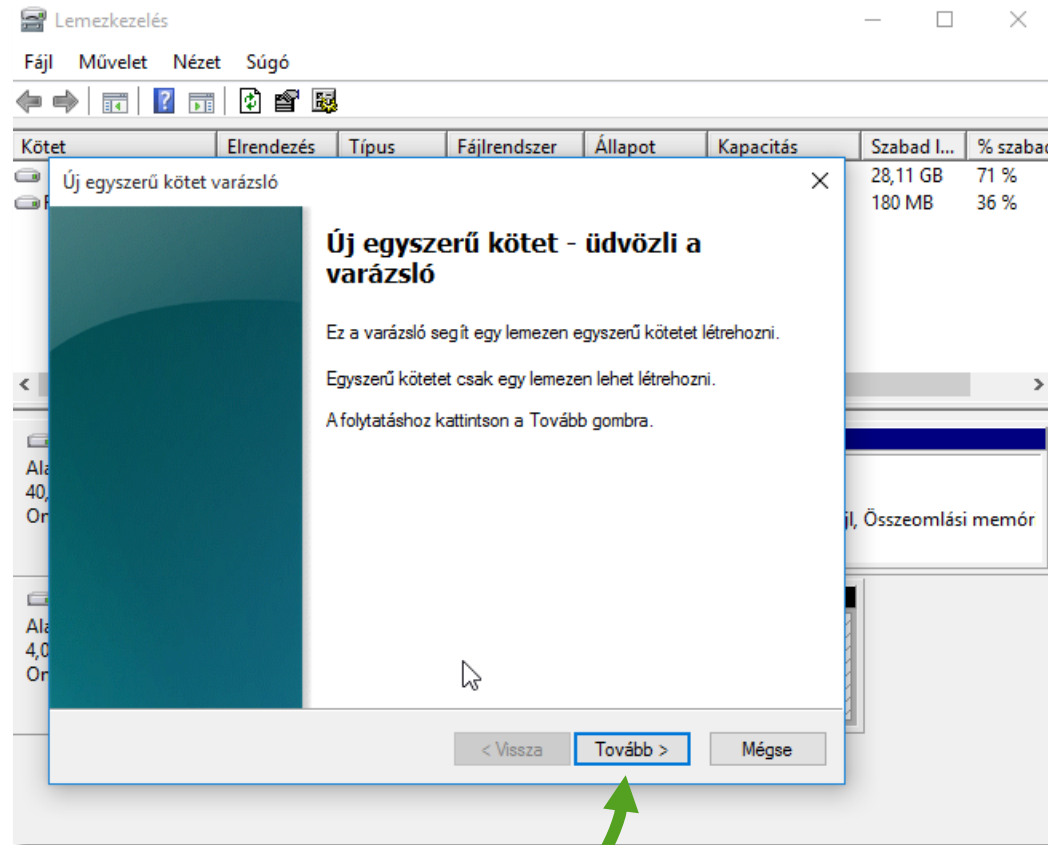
Lemezkezelés

Fájl Művelet Nézet Súgó

| Kötet | Elrendezés | Típus | Fájlrendszer | Állapot | Kapacitás | Szabad l... | % szabad |
|---|---|---|---|---|---|---|---|
| | | | | | | 28,11 GB | 71 % |
| | | | | | | 180 MB | 36 % |

Ala
40,
On

jl, Összeomlási memór

Ala
4,0
On

Új egyszerű kötet varázsló

Új egyszerű kötet - üdvözli a varázsló

Ez a varázsló segít egy lemezen egyszerű kötetet létrehozni.

Egyszerű kötetet csak egy lemezen lehet létrehozni.

A folytatáshoz kattintson a Tovább gombra.

< Vissza
Tovább >
Mégse